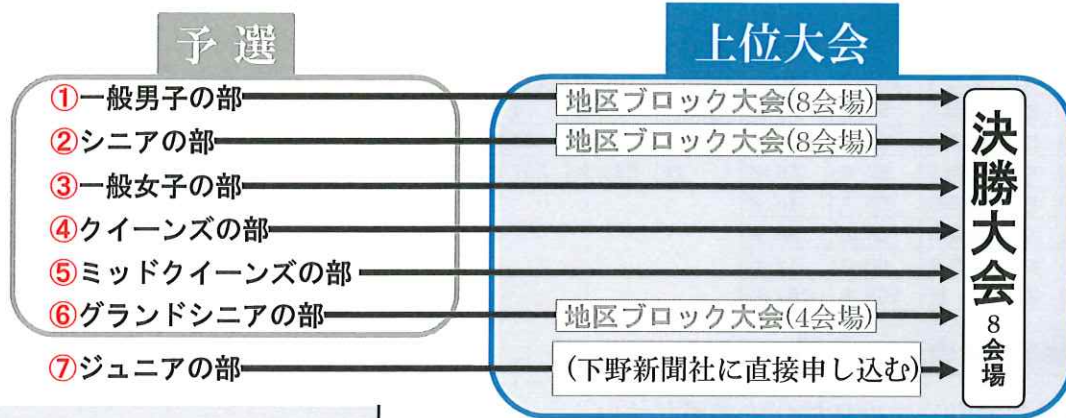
予選

上位大会

①一般男子の部

地区ブロック大会(8会場)

②シニアの部

地区ブロック大会(8会場)

③一般女子の部

④クイーンズの部

⑤ミッドクイーンズの部

⑥グランドシニアの部

地区ブロック大会(4会場)

⑦ジュニアの部

(下野新聞社に直接申し込む)

決勝大会

8会場